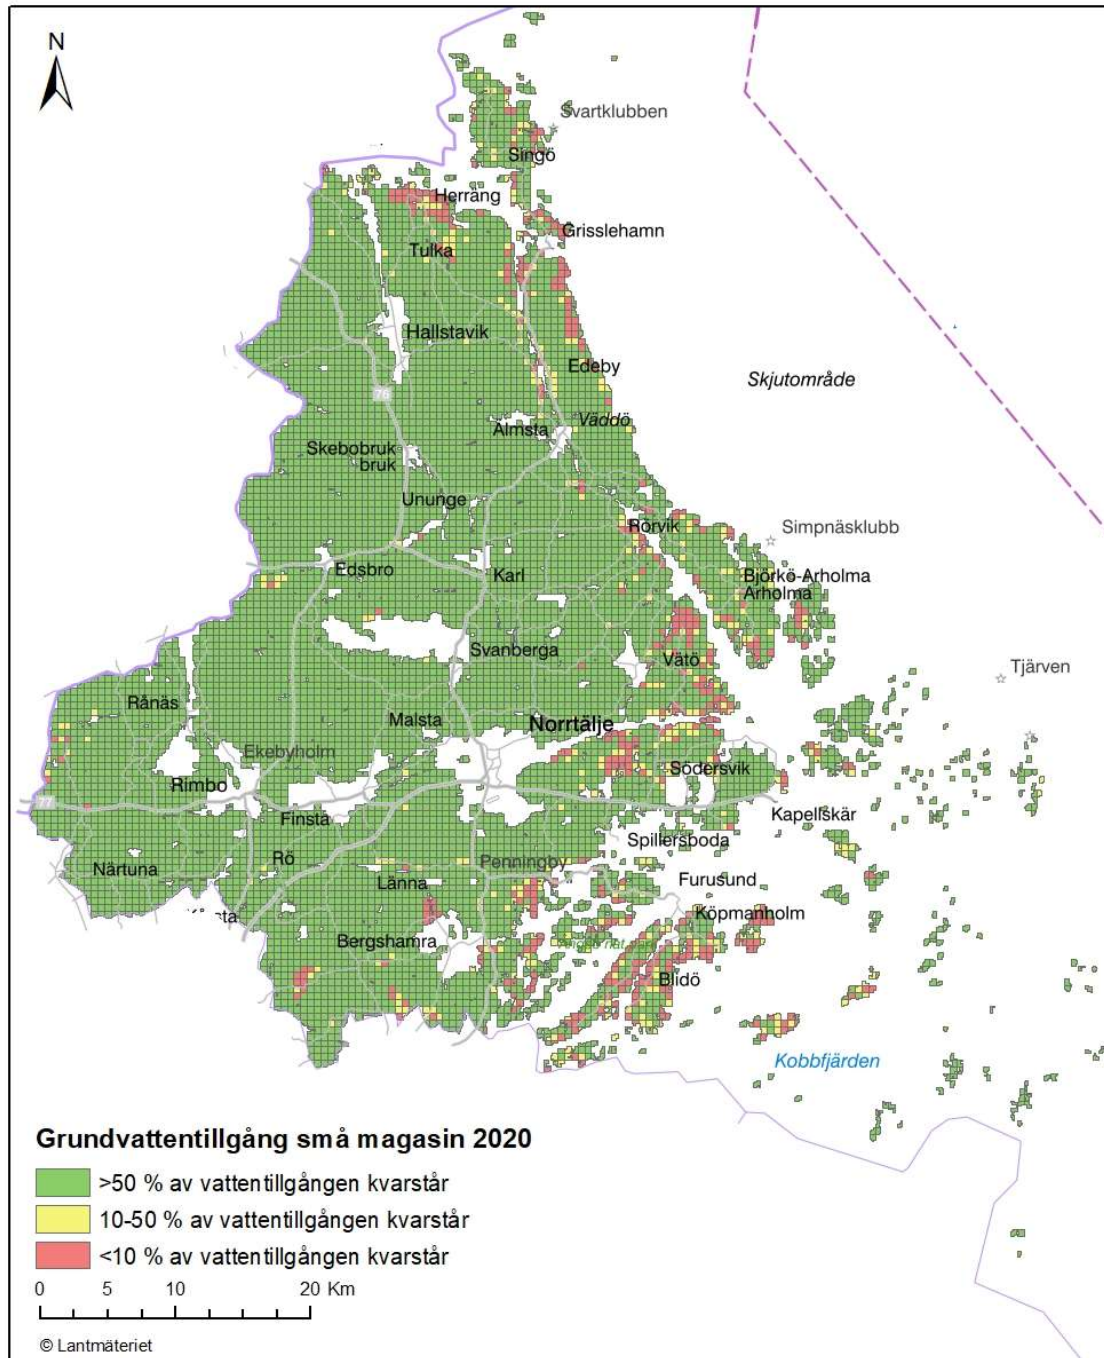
N

Svartklubben
Singö
Herräng
Grisslehamn
Tulka
Hallstavik
Edeby
Skjutområde
76
Almsta
Väddö
Skebobruk
bruk
Ununge
Rörvik
Simpnäsklubb
Edsbro
Karl
Björkö-Arholma
Arholma
Svanberga
Vätö
Tjärven
Rånäs
Malsta
Norrtälje
Ekebyholm
Södersvik
Rimbo
77
Finsta
Kapellskär
Spillersboda
Närtuna
Rö
Penningby
Lanna
Furusund
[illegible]sta
Köpmanholm
Bergshamra
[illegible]
Blidö
Kobbfjärden

Grundvattentillgång små magasin 2020
>50 % av vattentillgången kvarstår
10-50 % av vattentillgången kvarstår
<10 % av vattentillgången kvarstår

0 5 10 20 Km

© Lantmäteriet